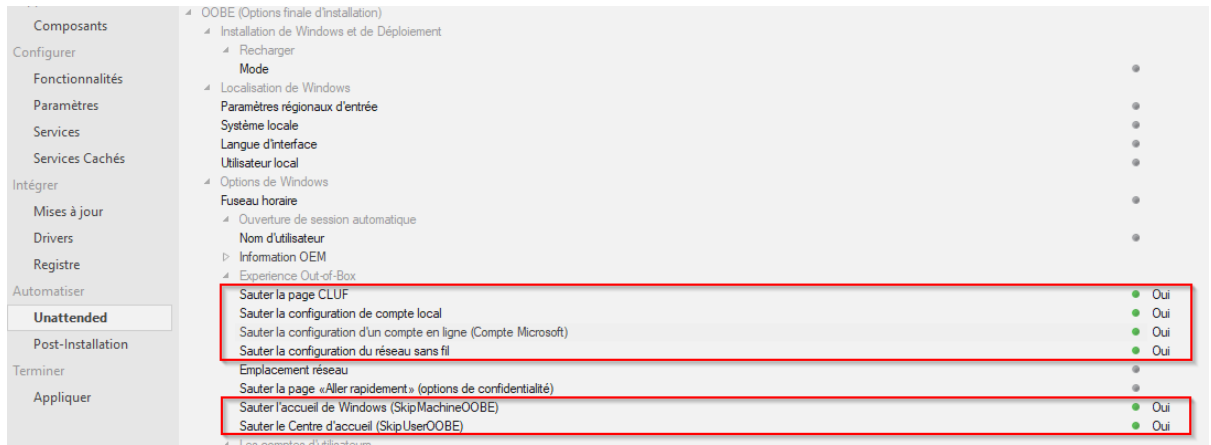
Composants
Configurer
Fonctionnalités
Paramètres
Services
Services Cachés
Intégrer
Mises à jour
Drivers
Registre
Automatiser
Unattended
Post-Installation
Terminer
Appliquer

◢ OOBE (Options finale d'installation)
◢ Installation de Windows et de Déploiement
◢ Recharger
Mode
◢ Localisation de Windows
Paramètres régionaux d'entrée
Système locale
Langue d'interface
Utilisateur local
◢ Options de Windows
Fuseau horaire
◢ Ouverture de session automatique
Nom d'utilisateur
▷ Information OEM
◢ Experience Out-of-Box
Sauter la page CLUF — Oui
Sauter la configuration de compte local — Oui
Sauter la configuration d'un compte en ligne (Compte Microsoft) — Oui
Sauter la configuration du réseau sans fil — Oui
Emplacement réseau
Sauter la page «Aller rapidement» (options de confidentialité)
Sauter l'accueil de Windows (SkipMachineOOBE) — Oui
Sauter le Centre d'accueil (SkipUserOOBE) — Oui
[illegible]